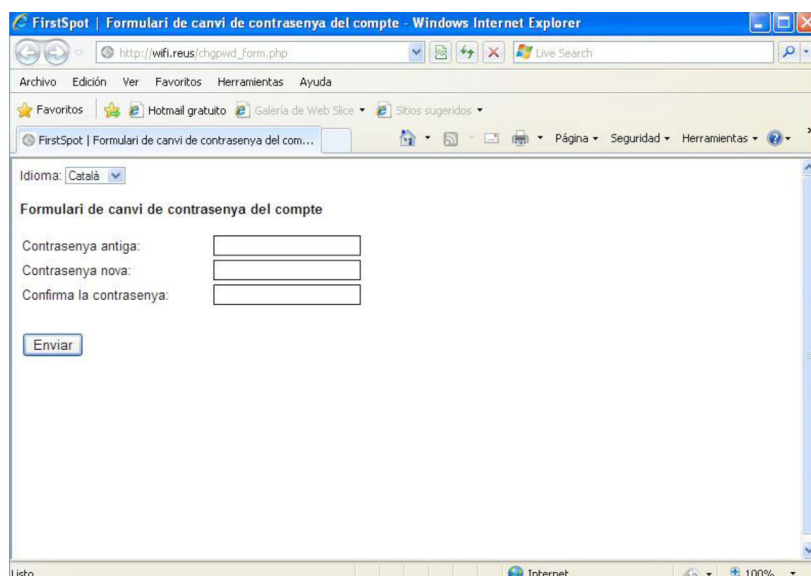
FirstSpot | Formulari de canvi de contrasenya del compte - Windows Internet Explorer

http://wifi.reus/chgpwd_form.php

Live Search

Archivo Edición Ver Favoritos Herramientas Ayuda

Favoritos Hotmail gratuito Galería de Web Slice Sitios sugeridos

FirstSpot | Formulari de canvi de contrasenya del com...

Página Seguridad Herramientas

Idioma: Català

Formulari de canvi de contrasenya del compte

Contrasenya antiga:
Contrasenya nova:
Confirma la contrasenya:

Enviar

Listo Internet 100%